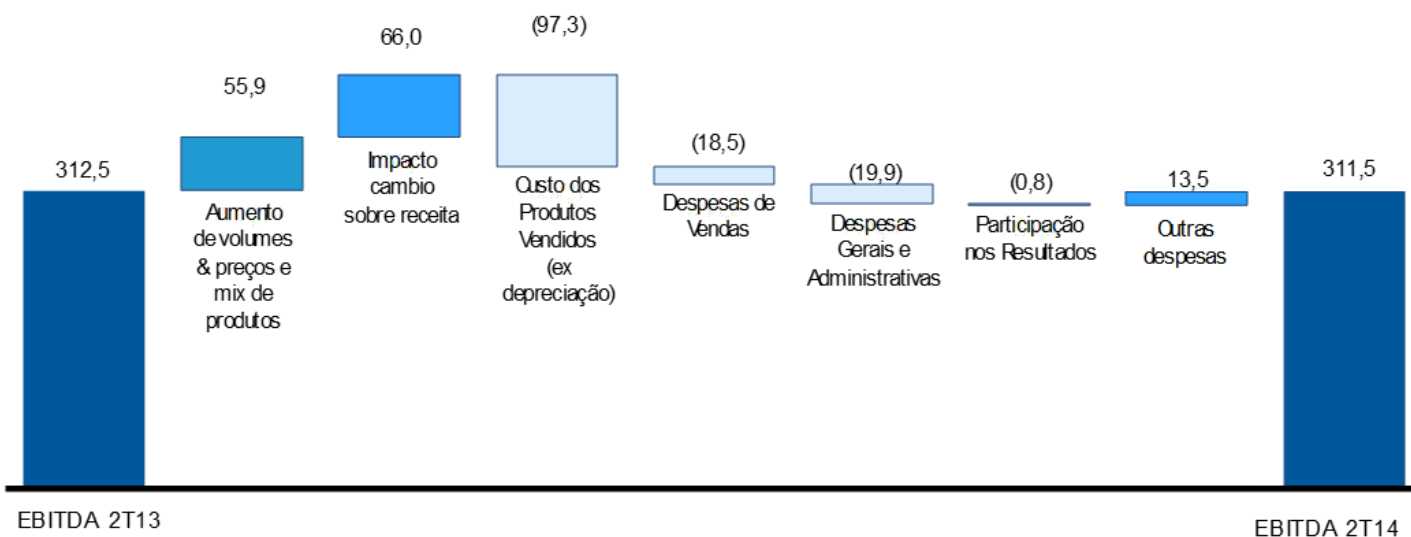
312,5

55,9

Aumento de volumes & preços e mix de produtos

66,0

Impacto cambio sobre receita

(97,3)

Custo dos Produtos Vendidos (ex depreciação)

(18,5)

Despesas de Vendas

(19,9)

Despesas Gerais e Administrativas

(0,8)

Participação nos Resultados

13,5

Outras despesas

311,5

EBITDA 2T13

EBITDA 2T14